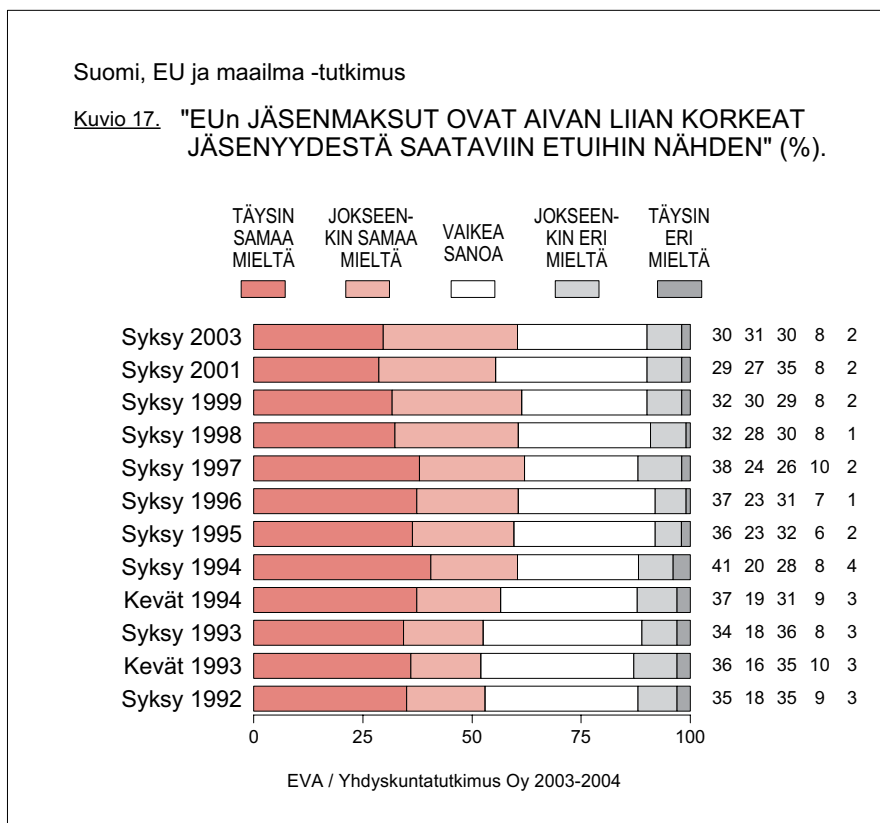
Suomi, EU ja maailma -tutkimus

Kuvio 17. "EUn JÄSENMAKSUT OVAT AIVAN LIIAN KORKEAT JÄSENYYDESTÄ SAATAVIIN ETUIHIN NÄHDEN" (%).

TÄYSIN SAMAA MIELTÄ
JOKSEENKIN SAMAA MIELTÄ
VAIKEA SANOA
JOKSEENKIN ERI MIELTÄ
TÄYSIN ERI MIELTÄ

| | | | | | |
|---|---|---|---|---|---|
| Syksy 2003 | 30 | 31 | 30 | 8 | 2 |
| Syksy 2001 | 29 | 27 | 35 | 8 | 2 |
| Syksy 1999 | 32 | 30 | 29 | 8 | 2 |
| Syksy 1998 | 32 | 28 | 30 | 8 | 1 |
| Syksy 1997 | 38 | 24 | 26 | 10 | 2 |
| Syksy 1996 | 37 | 23 | 31 | 7 | 1 |
| Syksy 1995 | 36 | 23 | 32 | 6 | 2 |
| Syksy 1994 | 41 | 20 | 28 | 8 | 4 |
| Kevät 1994 | 37 | 19 | 31 | 9 | 3 |
| Syksy 1993 | 34 | 18 | 36 | 8 | 3 |
| Kevät 1993 | 36 | 16 | 35 | 10 | 3 |
| Syksy 1992 | 35 | 18 | 35 | 9 | 3 |

0 25 50 75 100

EVA / Yhdyskuntatutkimus Oy 2003-2004